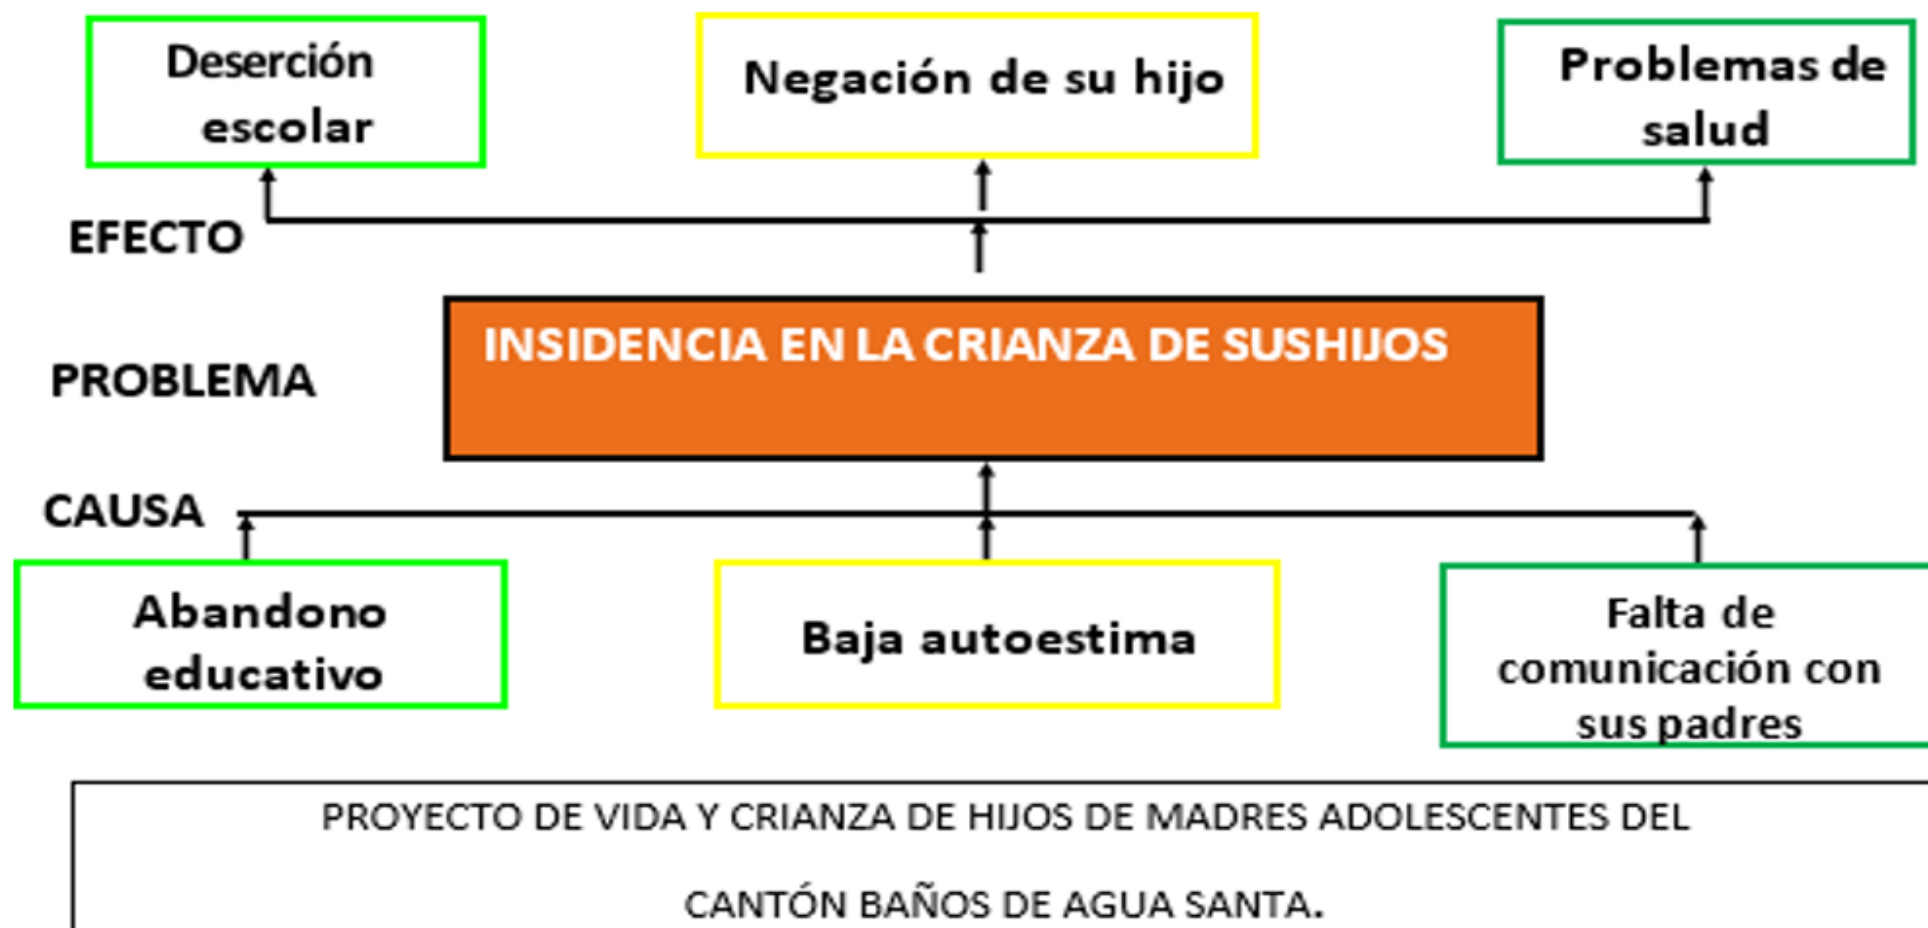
Deserción escolar

Negación de su hijo

Problemas de salud

EFECTO

PROBLEMA

INSIDENCIA EN LA CRIANZA DE SUSHIJOS

CAUSA

Abandono educativo

Baja autoestima

Falta de comunicación con sus padres

PROYECTO DE VIDA Y CRIANZA DE HIJOS DE MADRES ADOLESCENTES DEL

CANTÓN BAÑOS DE AGUA SANTA.